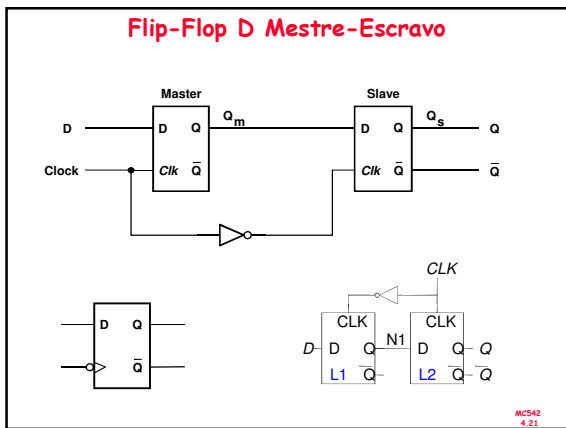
Flip-Flop D Mestre-Escravo

Master

Slave

D

D Q

$Q_m$

D Q

$Q_s$

Q

Clock

Clk $\overline{Q}$

Clk $\overline{Q}$

$\overline{Q}$

D Q

$\overline{Q}$

CLK

CLK

CLK

N1

D

D Q

D Q

Q

L1 $\overline{Q}$

L2 $\overline{Q}$

$\overline{Q}$

MC542
4.21